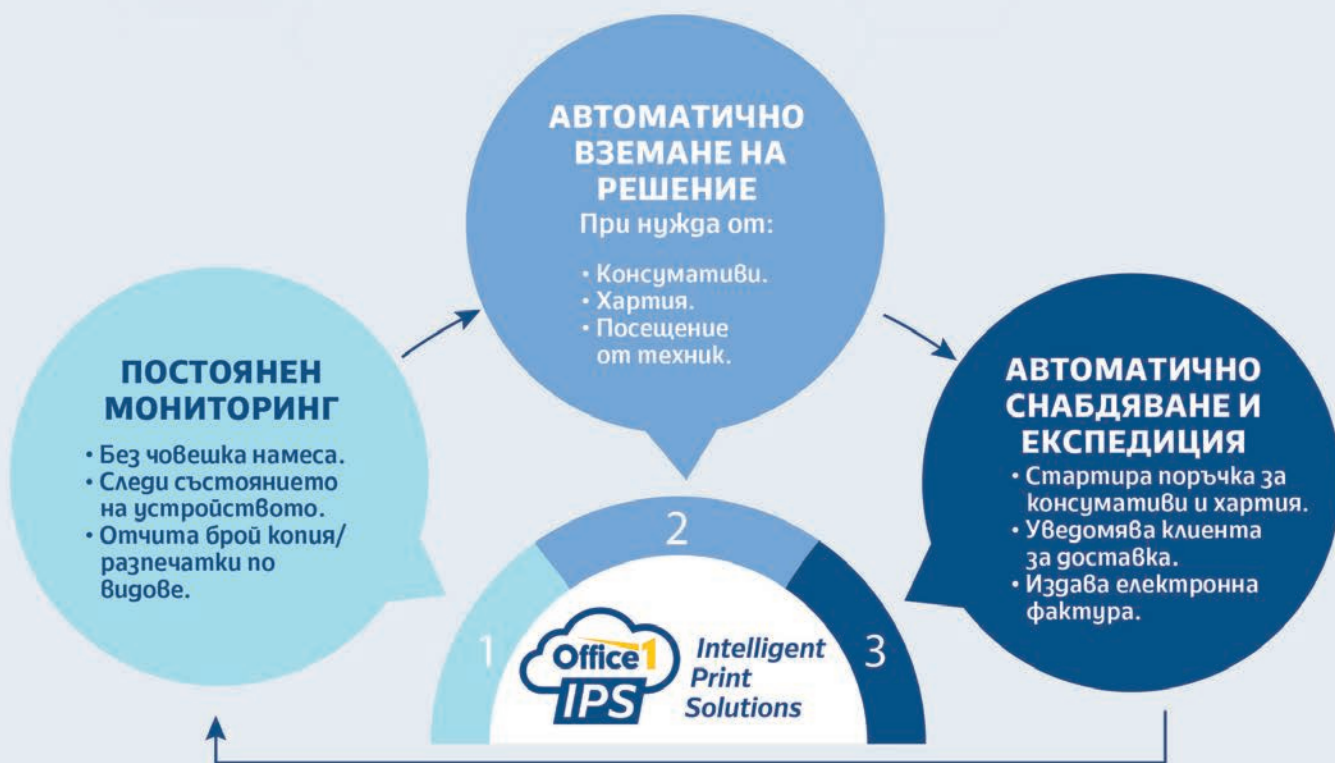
АВТОМАТИЧНО ВЗЕМАНЕ НА РЕШЕНИЕ
При нужда от:

• Консумативи.
• Хартия.
• Посещение от техник.

ПОСТОЯНЕН МОНИТОРИНГ

• Без човешка намеса.
• Следи състоянието на устройството.
• Отчита брой копия/разпечатки по видове.

АВТОМАТИЧНО СНАБДЯВАНЕ И ЕКСПЕДИЦИЯ

• Стартира поръчка за консумативи и хартия.
• Уведомява клиента за доставка.
• Издава електронна фактура.

1

2

3

Office1 IPS

Intelligent Print Solutions